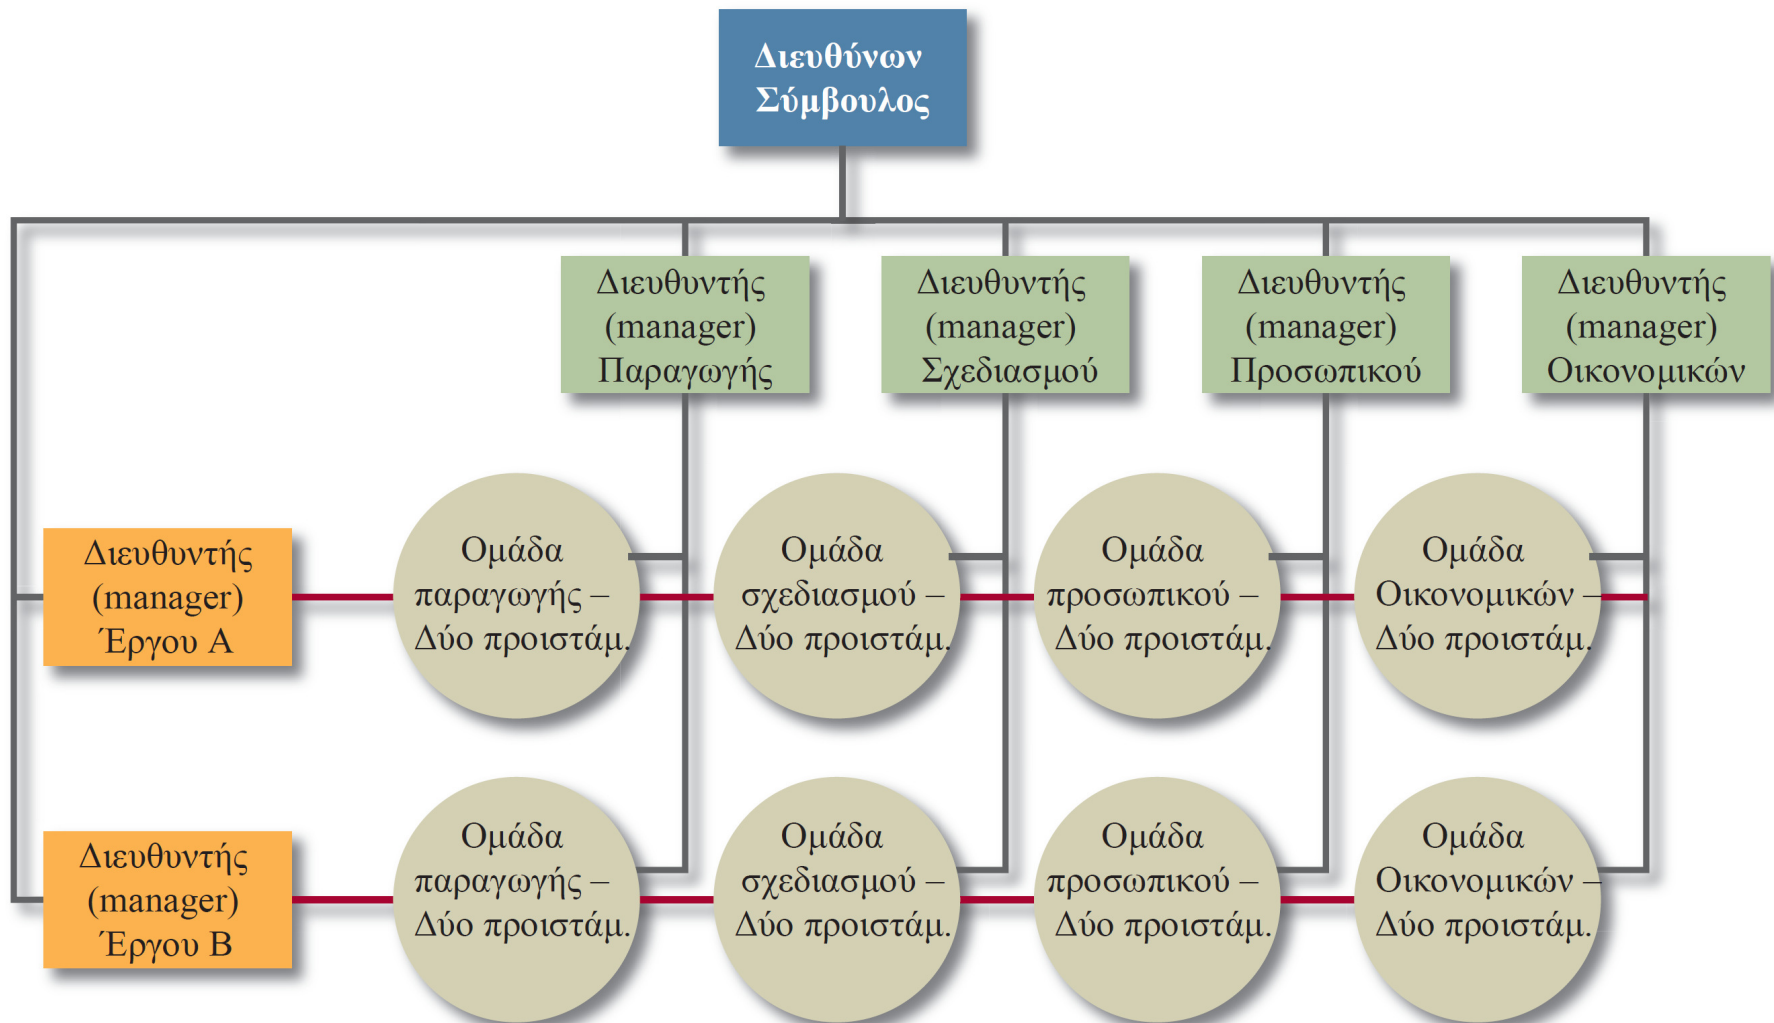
Διευθύνων Σύμβουλος

Διευθυντής (manager) Παραγωγής

Διευθυντής (manager) Σχεδιασμού

Διευθυντής (manager) Προσωπικού

Διευθυντής (manager) Οικονομικών

Διευθυντής (manager) Έργου Α

Ομάδα παραγωγής – Δύο προιστάμ.

Ομάδα σχεδιασμού – Δύο προιστάμ.

Ομάδα προσωπικού – Δύο προιστάμ.

Ομάδα Οικονομικών – Δύο προιστάμ.

Διευθυντής (manager) Έργου Β

Ομάδα παραγωγής – Δύο προιστάμ.

Ομάδα σχεδιασμού – Δύο προιστάμ.

Ομάδα προσωπικού – Δύο προιστάμ.

Ομάδα Οικονομικών – Δύο προιστάμ.